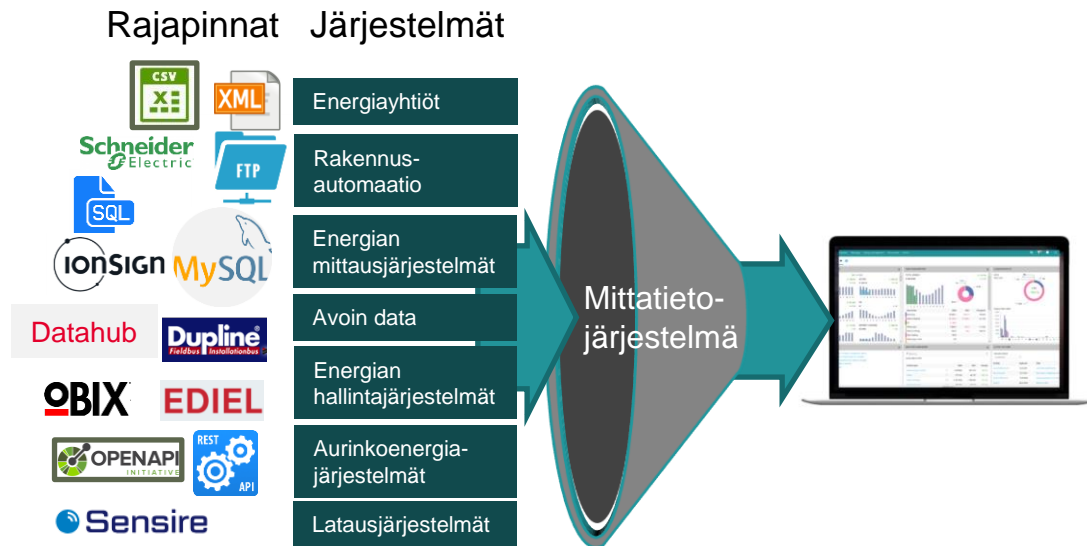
Rajapinnat Järjestelmät

CSV
XML
Schneider Electric
FTP
SQL
IONSIGN
MySQL
Datahub
Dupline Fieldbus Installationbus
OBIX
EDIEL
OPENAPI INITIATIVE
REST API
Sensire

Energiayhtiöt

Rakennusautomaatio

Energian mittausjärjestelmät

Avoin data

Energian hallintajärjestelmät

Aurinkoenergiajärjestelmät

Latausjärjestelmät

Mittatietojärjestelmä